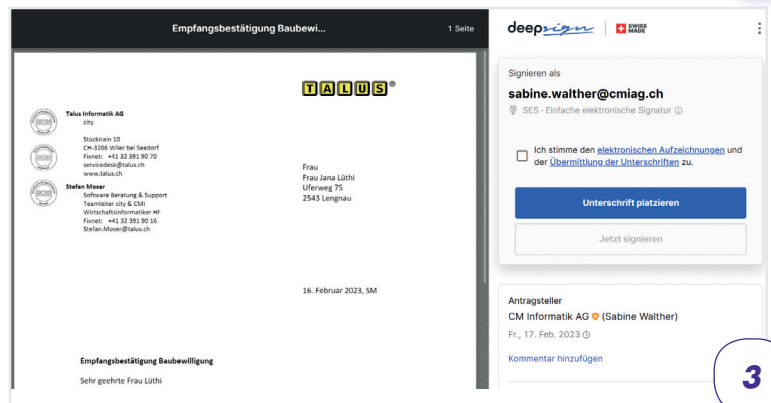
Empfangsbestätigung Baubewi...

1 Seite

TALUS®

Talus Informatik AG
city

Stückirain 10
CH-3266 Wiler bei Seedorf
Fixnet: +41 32 391 90 70
servicedesk@talus.ch
www.talus.ch

Stefan Moser
Software Beratung & Support
Teamleiter city & CMI
Wirtschaftsinformatiker HF
Fixnet: +41 32 391 90 16
Stefan.Moser@talus.ch

Frau
Frau Jana Lüthi
Uferweg 75
2543 Lengnau

16. Februar 2023, SM

Empfangsbestätigung Baubewilligung

Sehr geehrte Frau Lüthi

deepsign | SWISS MADE

Signieren als

sabine.walther@cmiag.ch

SES - Einfache elektronische Signatur

Ich stimme den elektronischen Aufzeichnungen und der Übermittlung der Unterschriften zu.

Unterschrift platzieren

Jetzt signieren

Antragsteller

CM Informatik AG (Sabine Walther)

Fr., 17. Feb. 2023

Kommentar hinzufügen

3